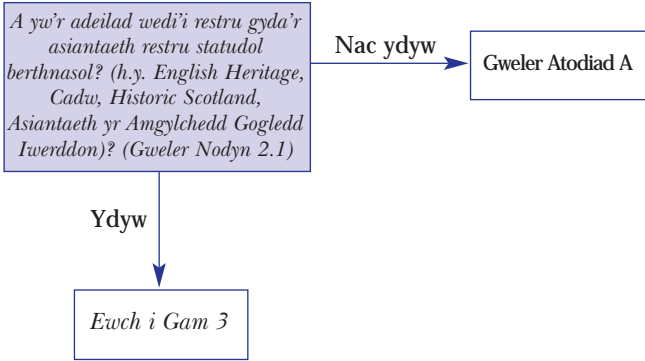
A yw'r adeilad wedi'i restru gyda'r asiantaeth restru statudol berthnasol? (h.y. English Heritage, Cadw, Historic Scotland, Asiantaeth yr Amgylchedd Gogledd Iwerddon)? (Gweler Nodyn 2.1)

Nac ydyw

Gweler Atodiad A

Ydyw

Ewch i Gam 3